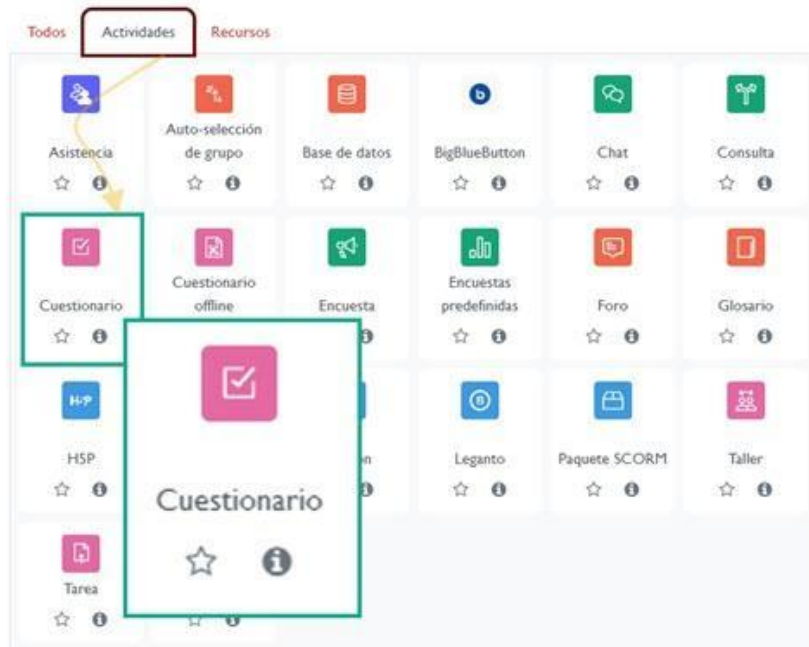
Todos Actividades Recursos

Asistencia

Auto-selección de grupo

Base de datos

BigBlueButton

Chat

Consulta

Cuestionario

Cuestionario offline

Encuesta

Encuestas predefinidas

Foro

Glosario

H5P

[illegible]n

Leganto

Paquete SCORM

Taller

Tarea

Cuestionario